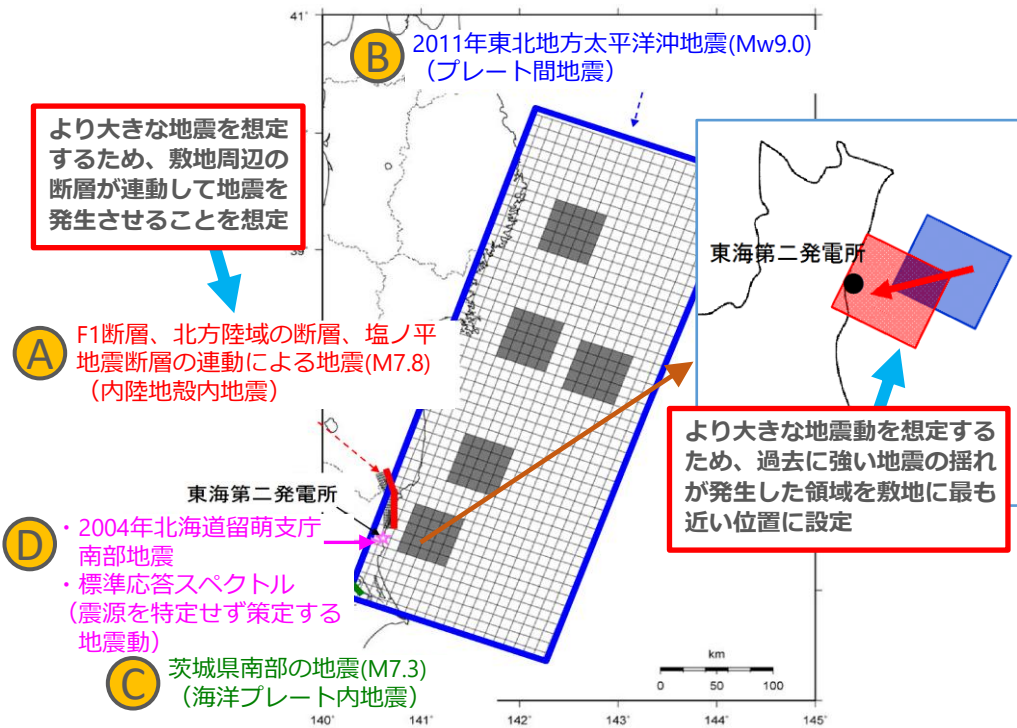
41°

B 2011年東北地方太平洋沖地震(Mw9.0)
（プレート間地震）

より大きな地震を想定するため、敷地周辺の断層が連動して地震を発生させることを想定

39

A F1断層、北方陸域の断層、塩ノ平地震断層の連動による地震(M7.8)
（内陸地殻内地震）

東海第二発電所

より大きな地震動を想定するため、過去に強い地震の揺れが発生した領域を敷地に最も近い位置に設定

東海第二発電所

D ・2004年北海道留萌支庁南部地震
・標準応答スペクトル
（震源を特定せず策定する地震動）

C 茨城県南部の地震(M7.3)
（海洋プレート内地震）

km
0 50 100

140° 141° 142° 143° 144° 145°